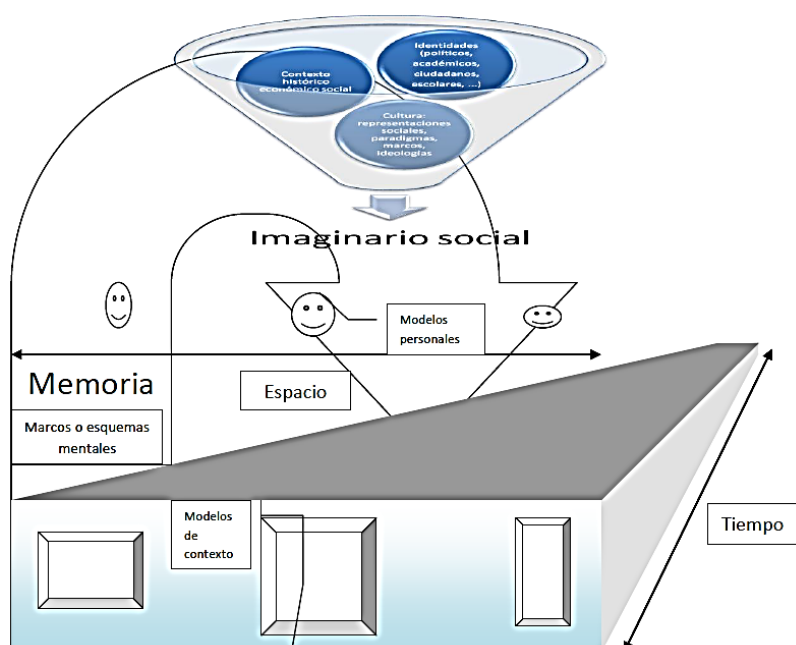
Contexto histórico económico social

Identidades (políticos, académicos, ciudadanos, escolares, ...)

Cultura: representaciones sociales, paradigmas, marcos, ideologías

Imaginario social

Modelos personales

Memoria

Espacio

Marcos o esquemas mentales

Modelos de contexto

Tiempo